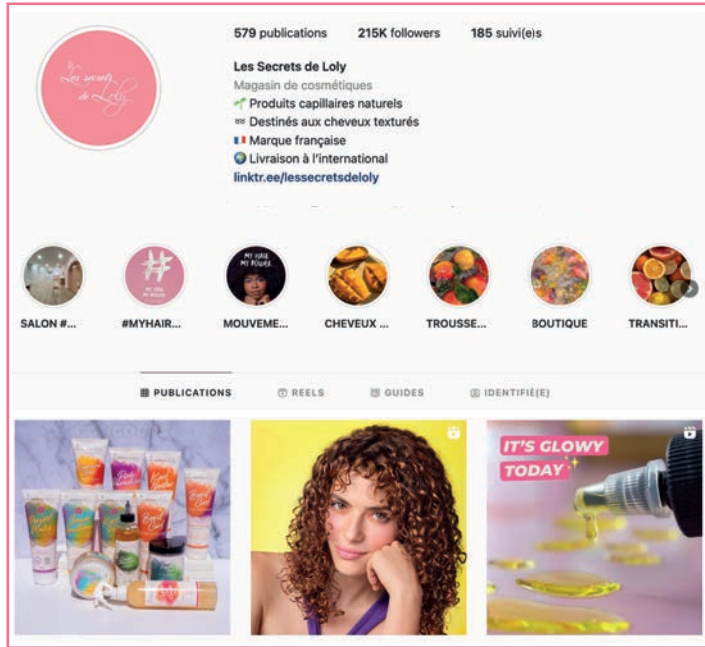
579 publications 215K followers 185 suivi(e)s

Les Secrets de Loly
Magasin de cosmétiques
🌱 Produits capillaires naturels
≈ Destinés aux cheveux texturés
🇫🇷 Marque française
🌍 Livraison à l'international
linktr.ee/lessecretsdeloly

Les secrets de Loly

SALON #... #MYHAIR... MOUVEME... CHEVEUX ... TROUSSE... BOUTIQUE TRANSITI...

PUBLICATIONS REELS GUIDES IDENTIFIÉ(E)

IT'S GLOWY TODAY